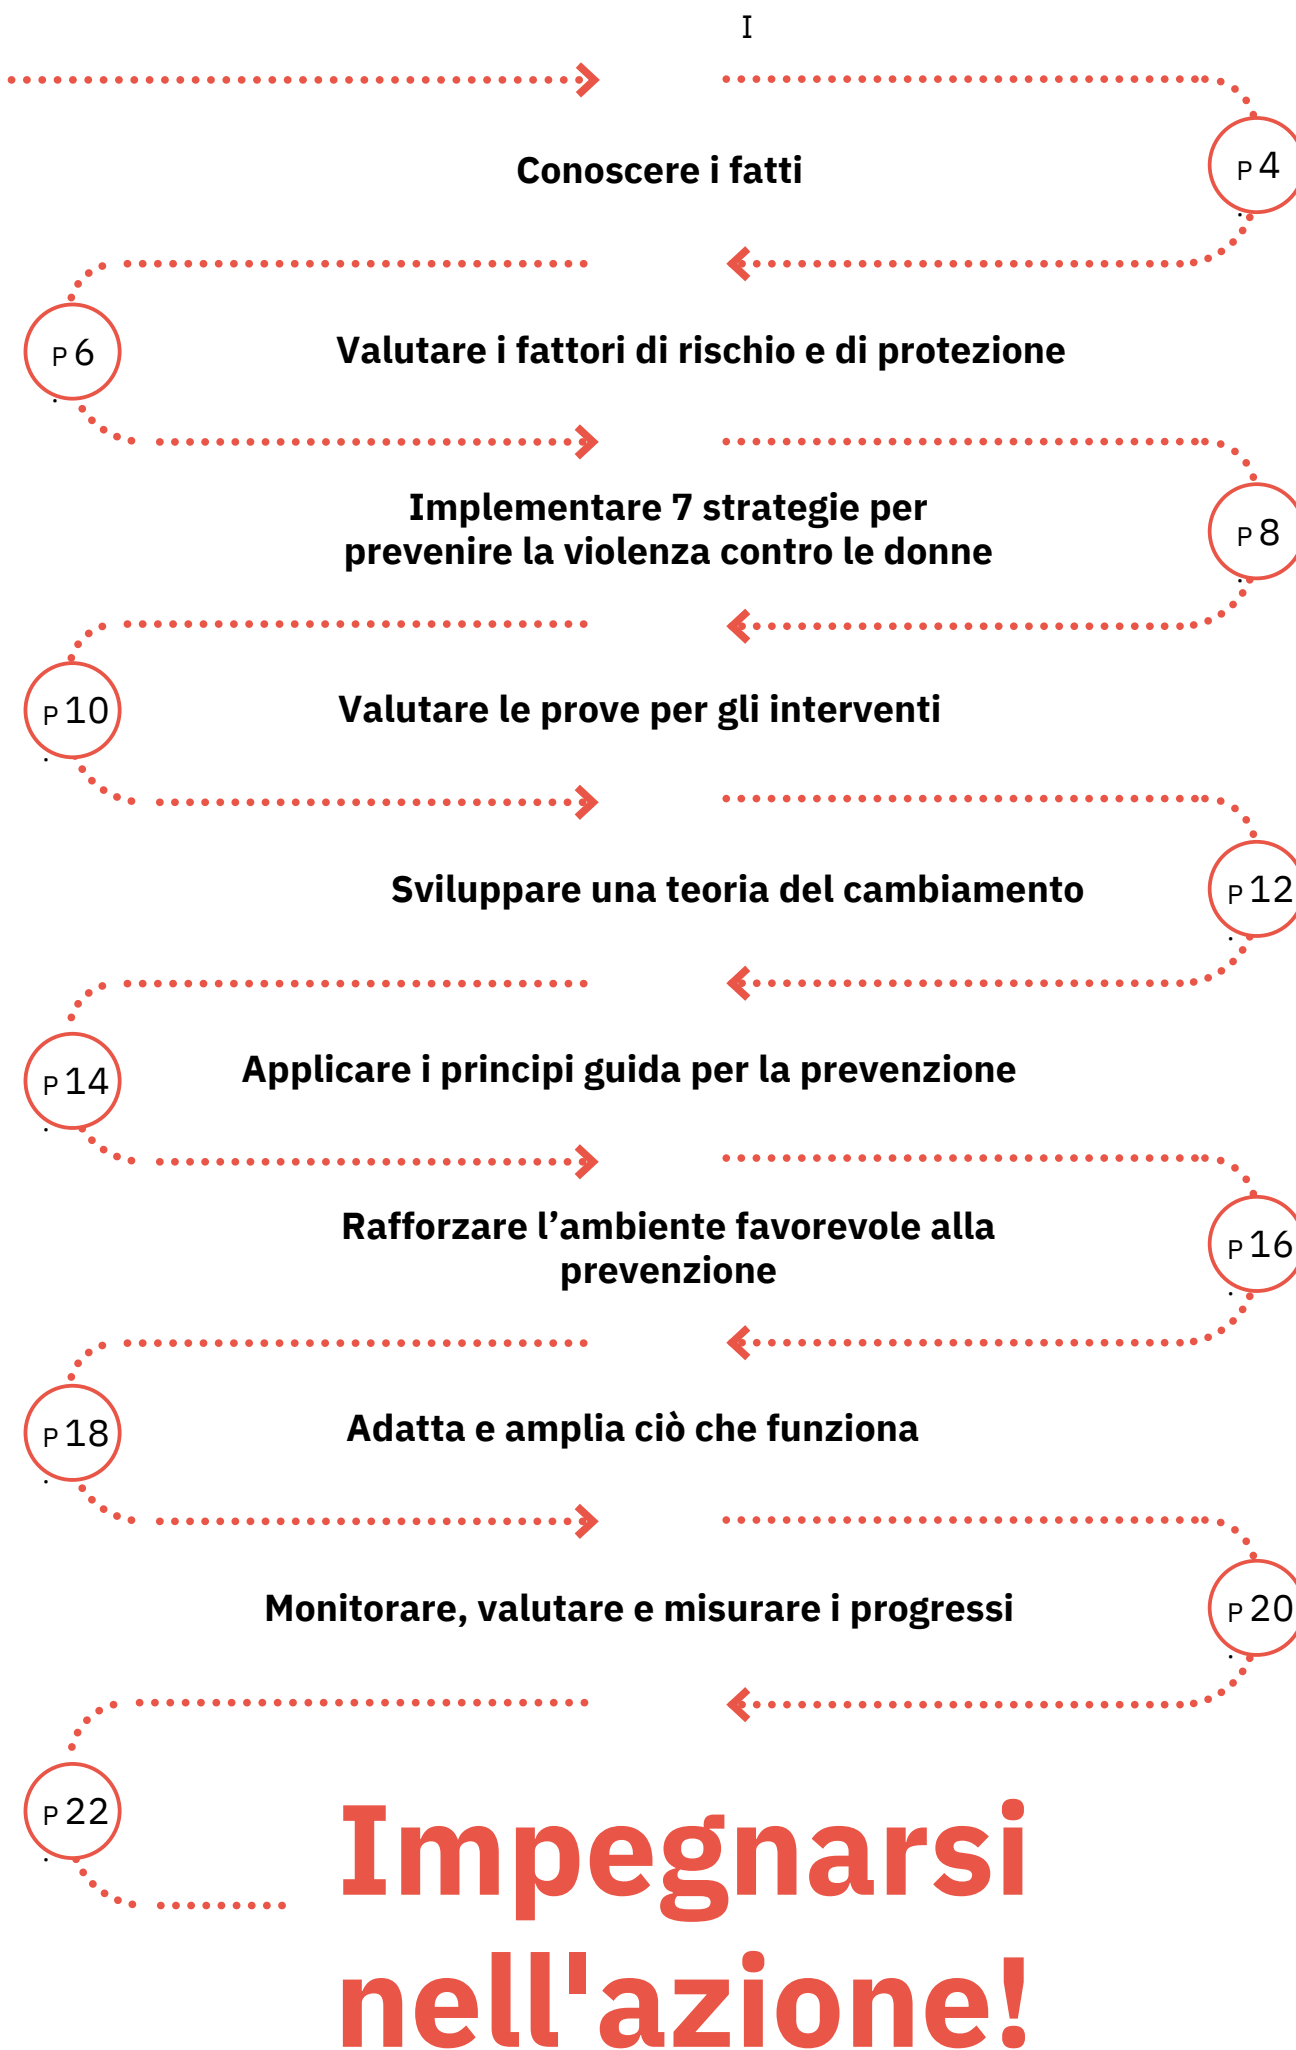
I

Conoscere i fatti

P 4

P 6

Valutare i fattori di rischio e di protezione

Implementare 7 strategie per prevenire la violenza contro le donne

P 8

P 10

Valutare le prove per gli interventi

Sviluppare una teoria del cambiamento

P 12

P 14

Applicare i principi guida per la prevenzione

Rafforzare l'ambiente favorevole alla prevenzione

P 16

P 18

Adatta e amplia ciò che funziona

Monitorare, valutare e misurare i progressi

P 20

P 22

Impegnarsi nell'azione!